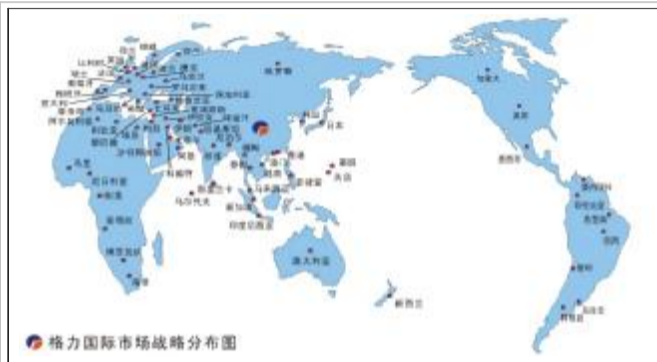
俄罗斯
日本
加拿大
美国
墨西哥
澳大利亚
新西兰
新加坡
马来西亚
印度尼西亚
菲律宾
印度
巴基斯坦
斯里兰卡
马尔代夫
沙特阿拉伯
伊朗
埃及
尼日利亚
肯尼亚
坦桑尼亚
南非
阿根廷
巴西
智利
秘鲁
哥伦比亚
委内瑞拉
英国
法国
德国
意大利
西班牙
葡萄牙
土耳其
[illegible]
格力国际市场战略分布图